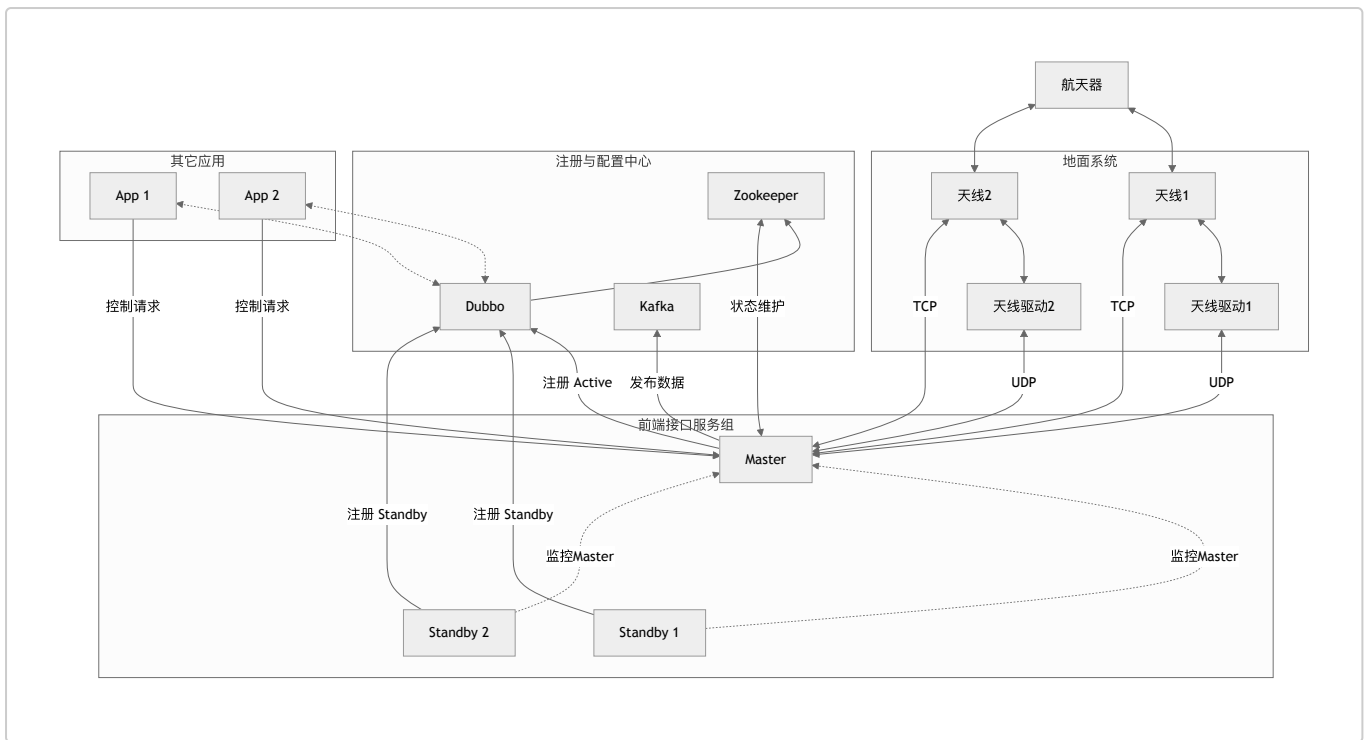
航天器

其它应用

App 1

App 2

注册与配置中心

Zookeeper

Dubbo

Kafka

地面系统

天线2

天线1

天线驱动2

天线驱动1

控制请求

控制请求

状态维护

TCP

TCP

UDP

UDP

注册 Active

发布数据

前端接口服务组

Master

注册 Standby

注册 Standby

监控Master

监控Master

Standby 2

Standby 1